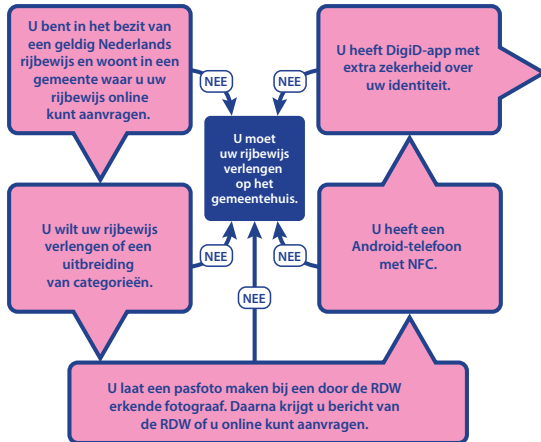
U bent in het bezit van een geldig Nederlands rijbewijs en woont in een gemeente waar u uw rijbewijs online kunt aanvragen.

NEE

NEE

U heeft DigiD-app met extra zekerheid over uw identiteit.

U moet uw rijbewijs verlengen op het gemeentehuis.

U wilt uw rijbewijs verlengen of een uitbreiding van categorieën.

NEE

NEE

U heeft een Android-telefoon met NFC.

NEE

U laat een pasfoto maken bij een door de RDW erkende fotograaf. Daarna krijgt u bericht van de RDW of u online kunt aanvragen.